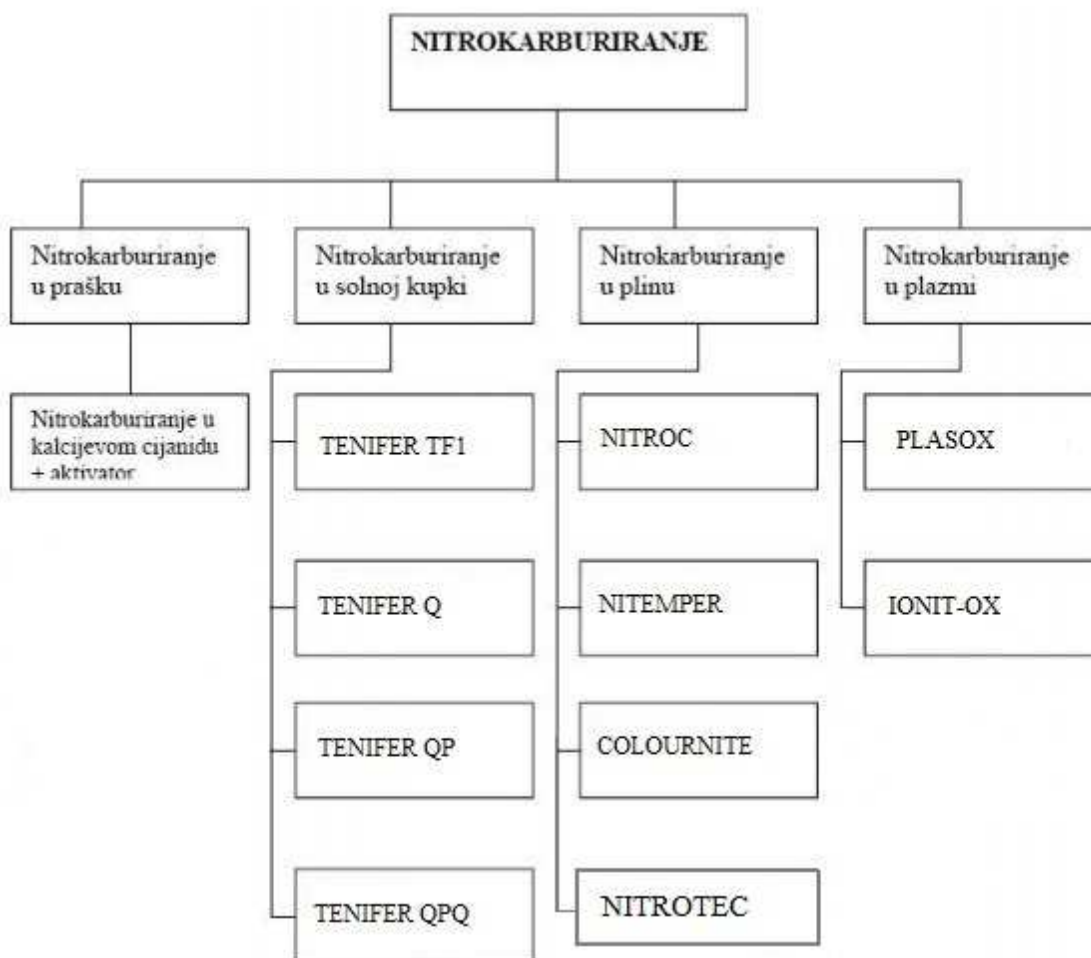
NITROKARBURIRANJE

Nitrokarburiranje u prašku

Nitrokarburiranje u solnoj kupki

Nitrokarburiranje u plinu

Nitrokarburiranje u plazmi

Nitrokarburiranje u kalcijevom cijanidu + aktivator

TENIFER TF1

TENIFER Q

TENIFER QP

TENIFER QPQ

NITROC

NITEMPER

COLOURNITE

NITROTEC

PLASOX

IONIT-OX